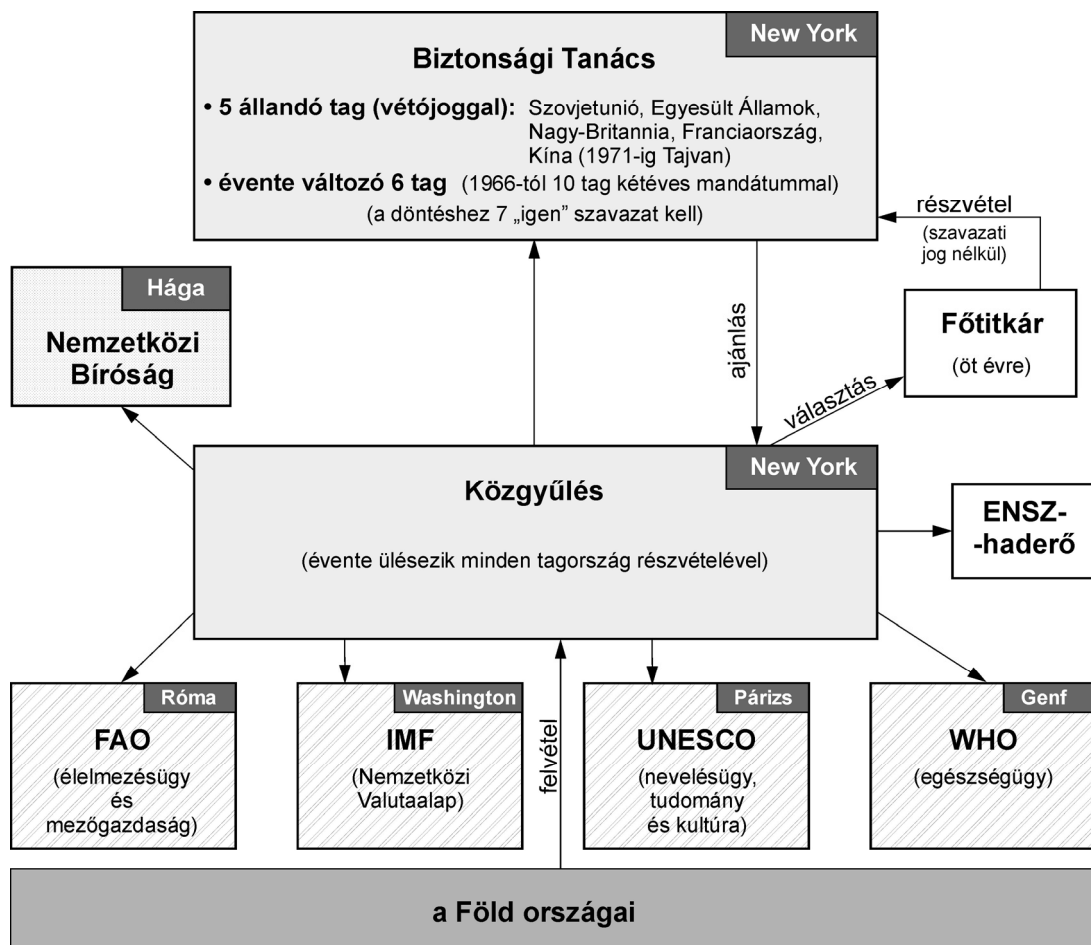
New York

Biztonsági Tanács

• 5 állandó tag (vétójoggal): Szovjetunió, Egyesült Államok, Nagy-Britannia, Franciaország, Kína (1971-ig Tajvan)

• évente változó 6 tag (1966-tól 10 tag kétéves mandátummal)

(a döntéshez 7 „igen" szavazat kell)

részvétel

(szavazati jog nélkül)

Hága

Nemzetközi Bíróság

ajánlás

Főtitkár

(öt évre)

választás

New York

Közgyűlés

(évente ülésezik minden tagország részvételével)

ENSZ-
-haderő

Róma

FAO

(élelmezésügy és mezőgazdaság)

Washington

IMF

(Nemzetközi Valutaalap)

felvétel

Párizs

UNESCO

(nevelésügy, tudomány és kultúra)

Genf

WHO

(egészségügy)

a Föld országai